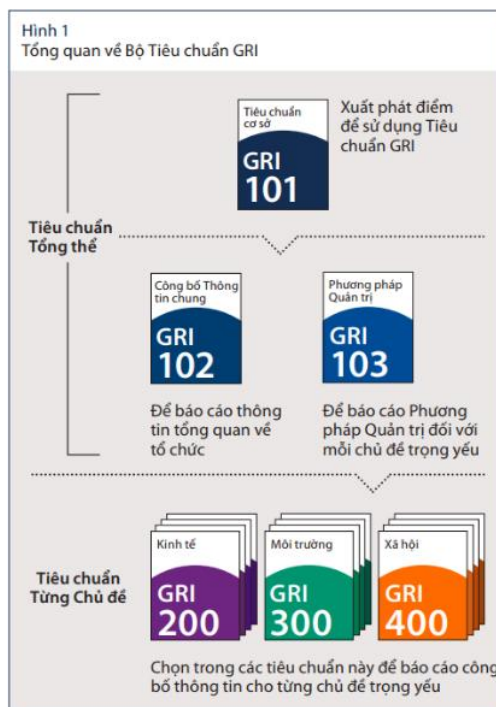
Hình 1
Tổng quan về Bộ Tiêu chuẩn GRI

Tiêu chuẩn cơ sở
GRI
101

Xuất phát điểm để sử dụng Tiêu chuẩn GRI

Tiêu chuẩn Tổng thể

Công bố Thông tin chung
GRI
102

Phương pháp Quản trị
GRI
103

Để báo cáo thông tin tổng quan về tổ chức

Để báo cáo Phương pháp Quản trị đối với mỗi chủ đề trọng yếu

Tiêu chuẩn Từng Chủ đề

Kinh tế
GRI
200

Môi trường
GRI
300

Xã hội
GRI
400

Chọn trong các tiêu chuẩn này để báo cáo công bố thông tin cho từng chủ đề trọng yếu